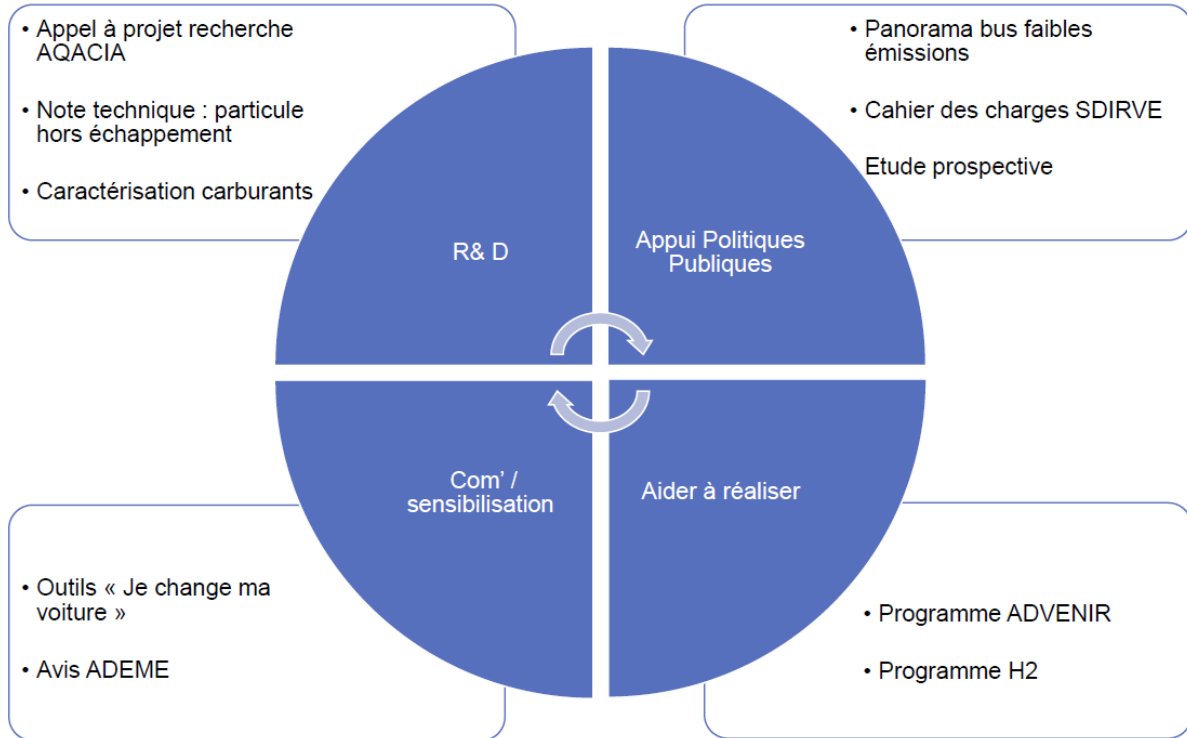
• Appel à projet recherche AQACIA

• Note technique : particule hors échappement

• Caractérisation carburants

• Panorama bus faibles émissions

• Cahier des charges SDIRVE

Etude prospective

R& D

Appui Politiques Publiques

Com' / sensibilisation

Aider à réaliser

• Outils « Je change ma voiture »

• Avis ADEME

• Programme ADVENIR

• Programme H2